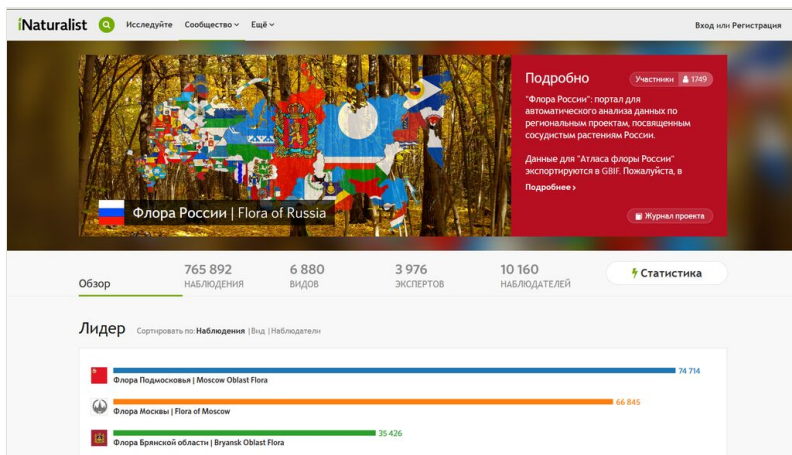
iNaturalist Исследуйте Сообщество Ещё

Вход или Регистрация

Подробно Участники 1749

"Флора России": портал для автоматического анализа данных по региональным проектам, посвященным сосудистым растениям России.

Данные для "Атласа флоры России" экспортируются в GBIF. Пожалуйста, в

Подробнее ›

Журнал проекта

Флора России | Flora of Russia

Обзор

765 892 НАБЛЮДЕНИЯ

6 880 ВИДОВ

3 976 ЭКСПЕРТОВ

10 160 НАБЛЮДАТЕЛЕЙ

Статистика

Лидер Сортировать по: Наблюдения | Вид | Наблюдатели

Флора Подмосковья | Moscow Oblast Flora 74 714

Флора Москвы | Flora of Moscow 66 845

Флора Брянской области | Bryansk Oblast Flora 35 426